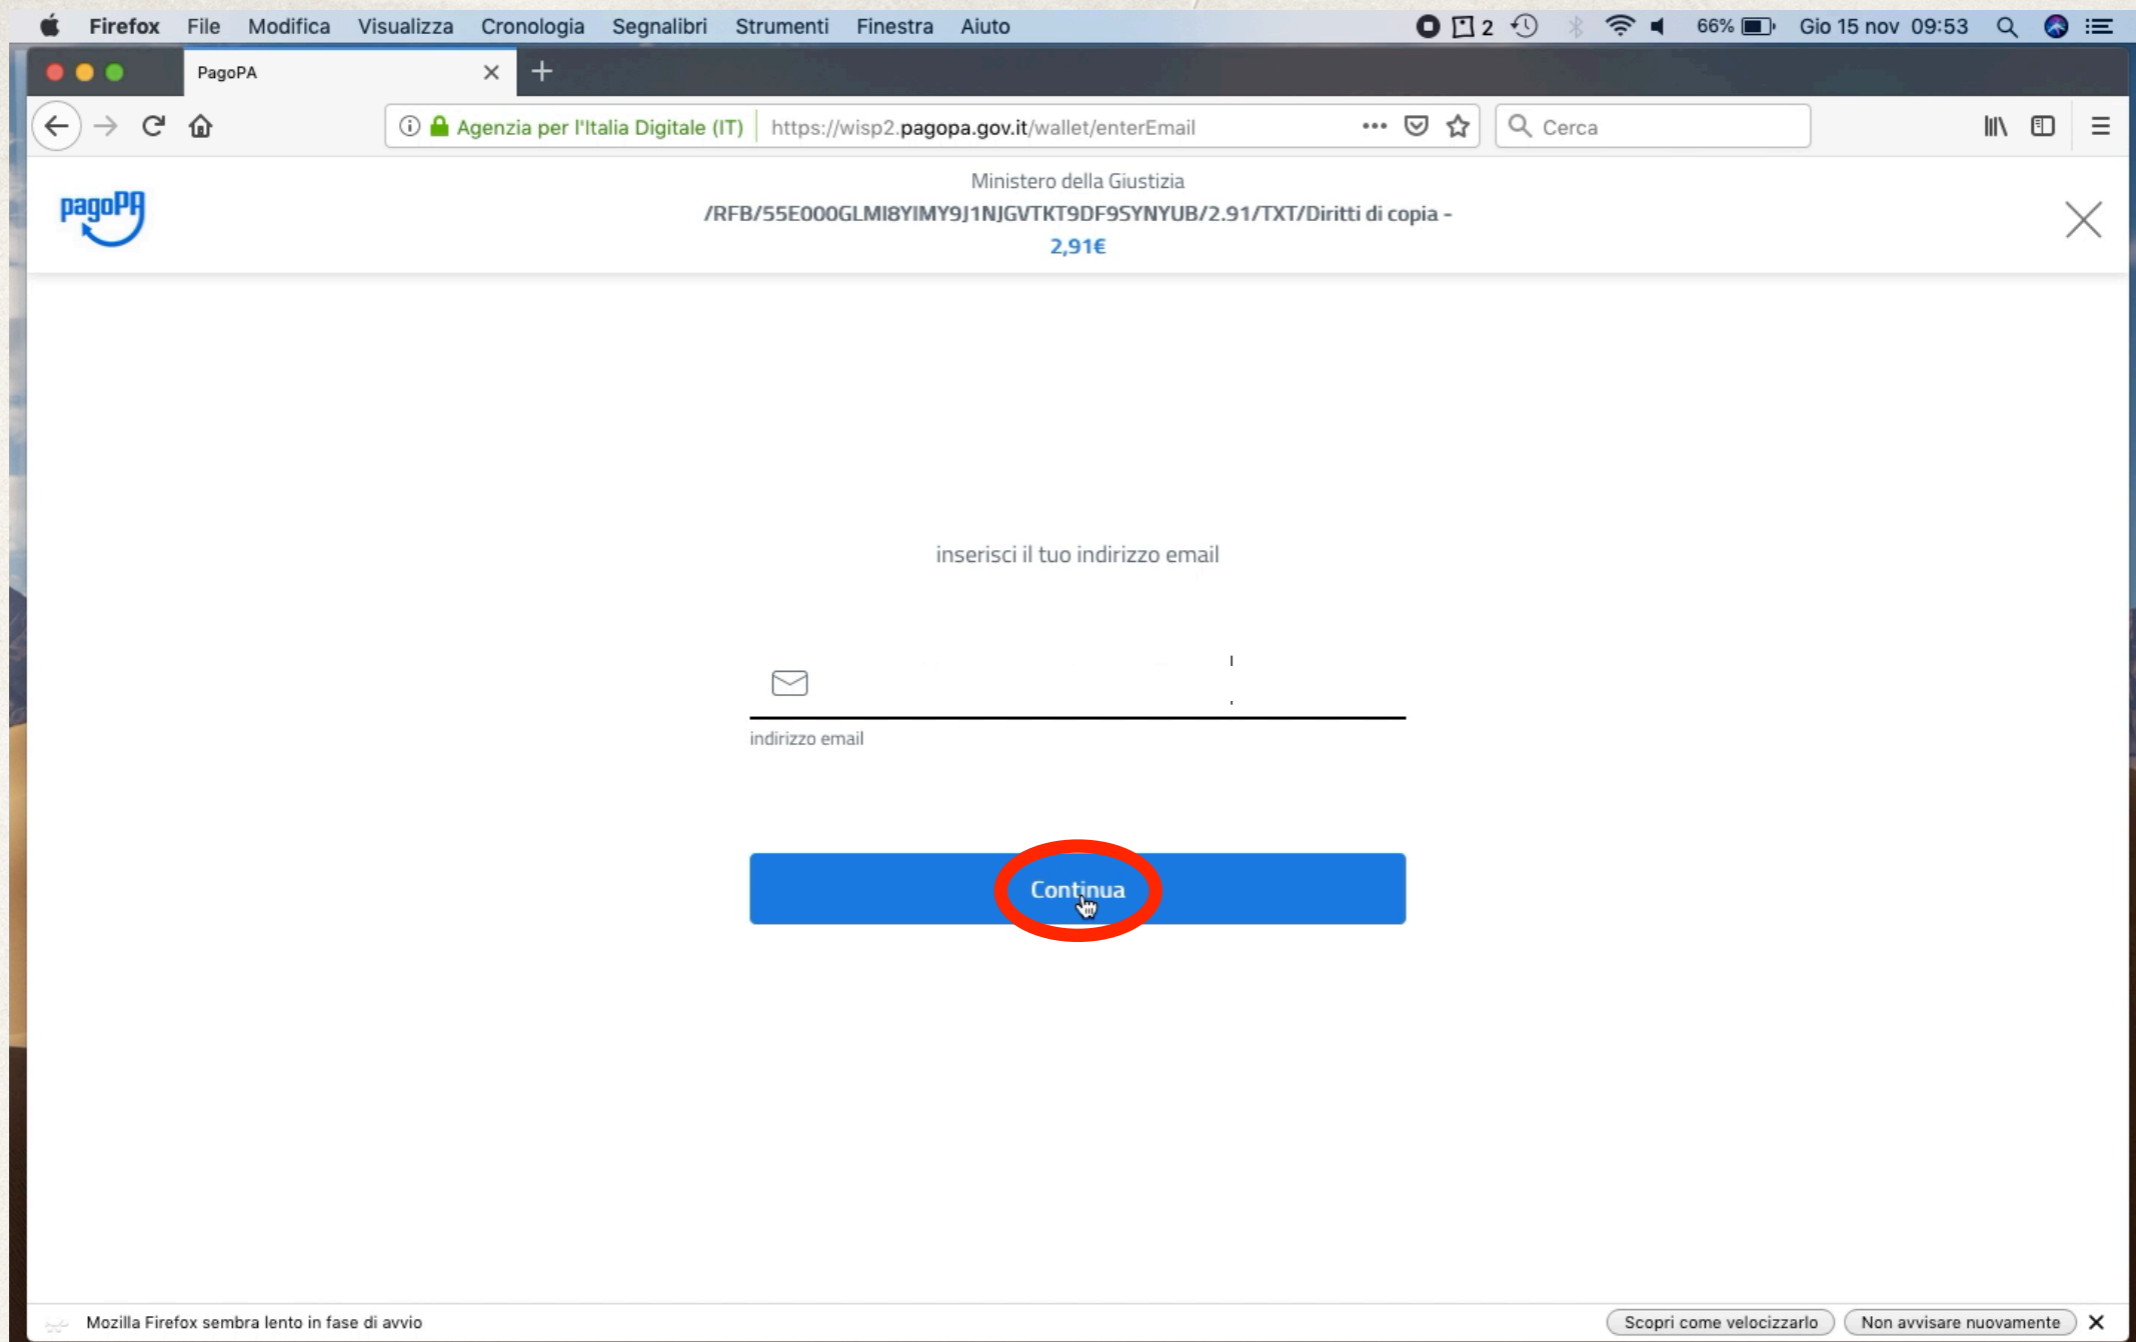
Firefox File Modifica Visualizza Cronologia Segnalibri Strumenti Finestra Aiuto 2 66% Gio 15 nov 09:53

PagoPA

Agenzia per l'Italia Digitale (IT) https://wisp2.pagopa.gov.it/wallet/enterEmail

Cerca

pagoPA

Ministero della Giustizia
/RFB/55E000GLMI8YIMY9J1NJGVTKT9DF9SYNYUB/2.91/TXT/Diritti di copia -
2,91€

inserisci il tuo indirizzo email

indirizzo email

Continua

Mozilla Firefox sembra lento in fase di avvio

Scopri come velocizzarlo

Non avvisare nuovamente